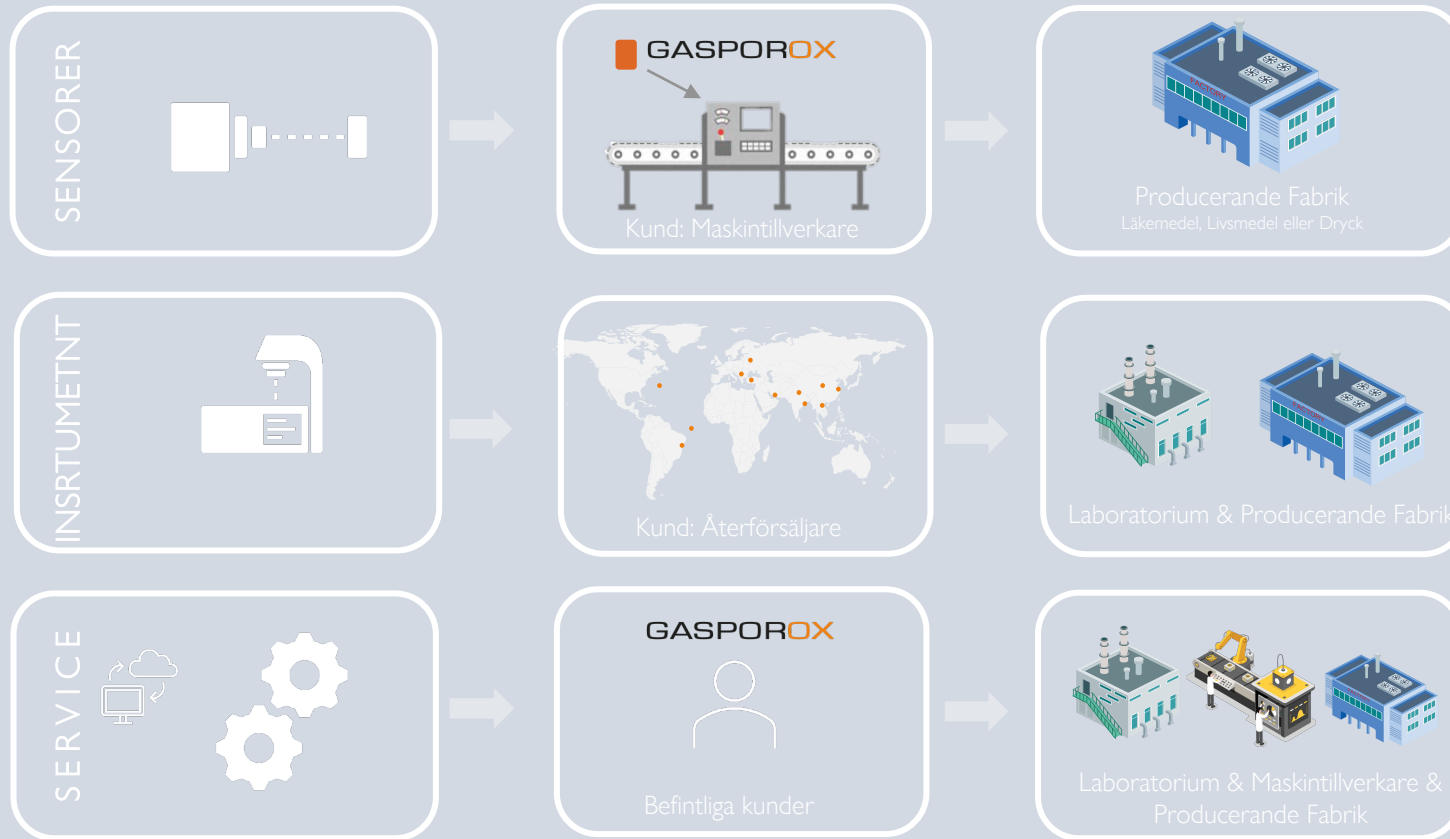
SENSORER

GASPOROX

Kund: Maskintillverkare

FACTORY

Producerande Fabrik
Läkemedel, Livsmedel eller Dryck

INSRTUMETNT

Kund: Återförsäljare

Laboratorium & Producerande Fabrik

SERVICE

GASPOROX

Befintliga kunder

Laboratorium & Maskintillverkare & Producerande Fabrik